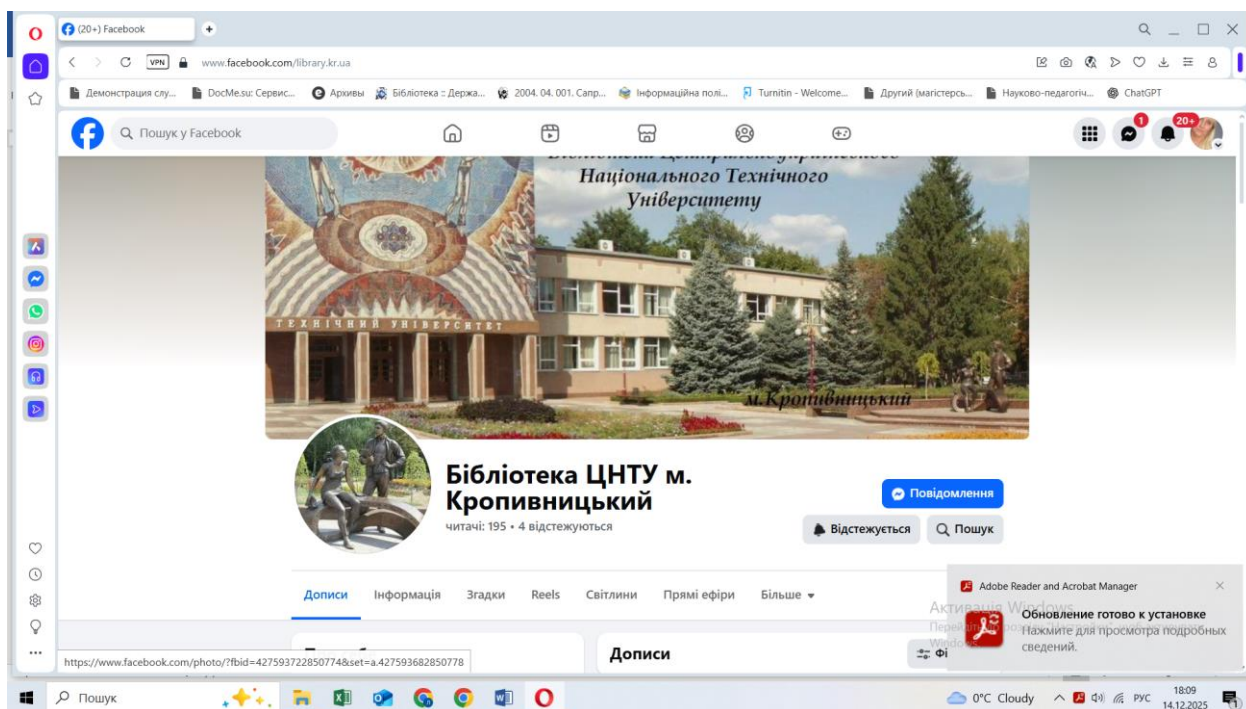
(20+) Facebook

www.facebook.com/library.kr.ua

Демонстрация слу... DocMe.su: Сервис... Архивы Бібліотека :: Держа... 2004. 04. 001. Сапр... Інформаційна полі... Turnitin - Welcome... Другий (магістерсь... Науково-педагогіч... ChatGPT

Пошук у Facebook

1 20+

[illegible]
Національного Технічного Університету

ТЕХНІЧНИЙ УНІВЕРСИТЕТ

м.Кропивницький

Бібліотека ЦНТУ м. Кропивницький

читачі: 195 • 4 відстежуються

Повідомлення

Відстежується Пошук

Дописи Інформація Згадки Reels Світлини Прямі ефіри Більше

Дописи

Adobe Reader and Acrobat Manager

Обновление готово к установке

Нажмите для просмотра подробных сведений.

Активация Windows

https://www.facebook.com/photo/?fbid=427593722850774&set=a.427593682850778

Пошук

0°C Cloudy РУС 18:09 14.12.2025